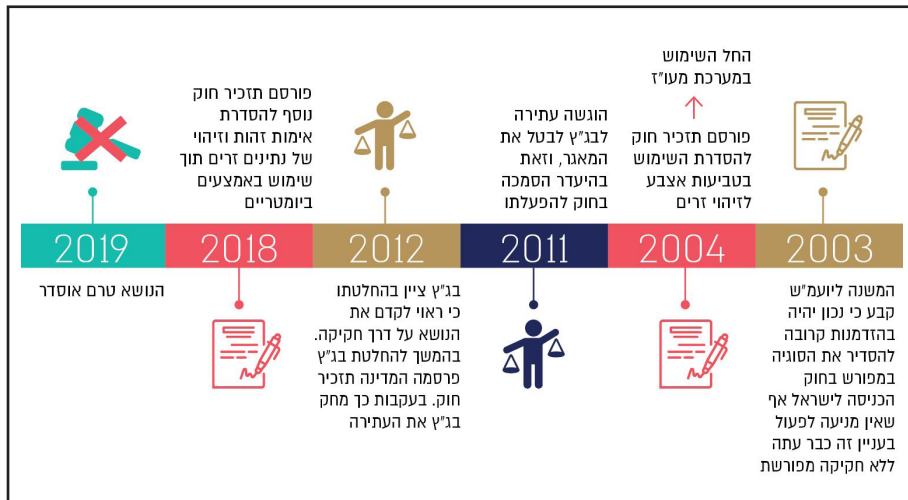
החל השימוש במערכת מעו"ז

פורסם תזכיר חוק להסדרת השימוש בטביעות אצבע לזיהוי זרים

הוגשה עתירה לבג"ץ לבטל את המאגר, וזאת בהיעדר הסמכה בחוק להפעלתו

פורסם תזכיר חוק נוסף להסדרת אימות זהות וזיהוי של נתינים זרים תוך שימוש באמצעים ביומטריים

| 2019 | 2018 | 2012 | 2011 | 2004 | 2003 |
|---|---|---|---|---|---|

הנושא טרם אוסדר

בג"ץ ציין בהחלטתו כי ראוי לקדם את הנושא על דרך חקיקה. בהמשך להחלטת בג"ץ פרסמה המדינה תזכיר חוק. בעקבות כך מחק בג"ץ את העתירה

המשנה ליועמ"ש קבע כי נכון יהיה בהזדמנות קרובה להסדיר את הסוגיה במפורש בחוק הכניסה לישראל אף שאין מניעה לפעול בעניין זה כבר עתה ללא חקיקה מפורשת